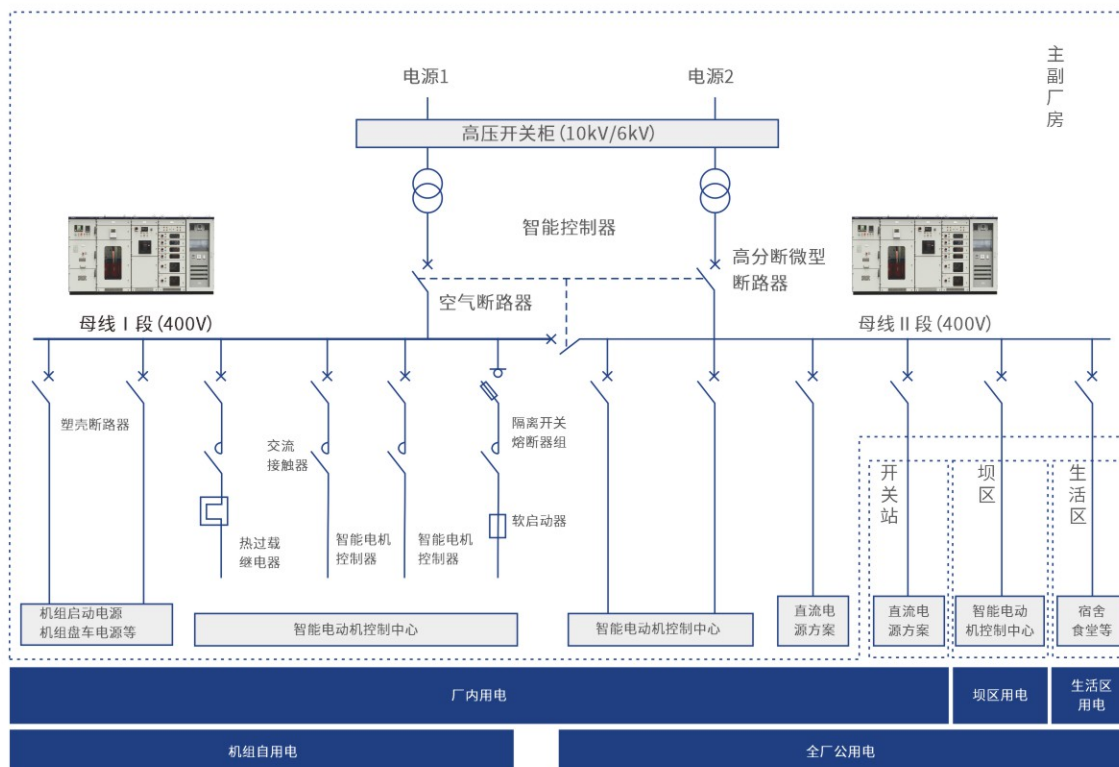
主副厂房

电源1

电源2

高压开关柜(10kV/6kV)

智能控制器

高分断微型断路器

空气断路器

母线 I 段(400V)

母线 II 段(400V)

塑壳断路器

交流接触器

隔离开关熔断器组

软启动器

热过载继电器

智能电机控制器

智能电机控制器

开关站

坝区

生活区

机组启动电源
机组盘车电源等

智能电动机控制中心

智能电动机控制中心

直流电源方案

直流电源方案

智能电动机控制中心

宿舍食堂等

厂内用电

坝区用电

生活区用电

机组自用电

全厂公用电